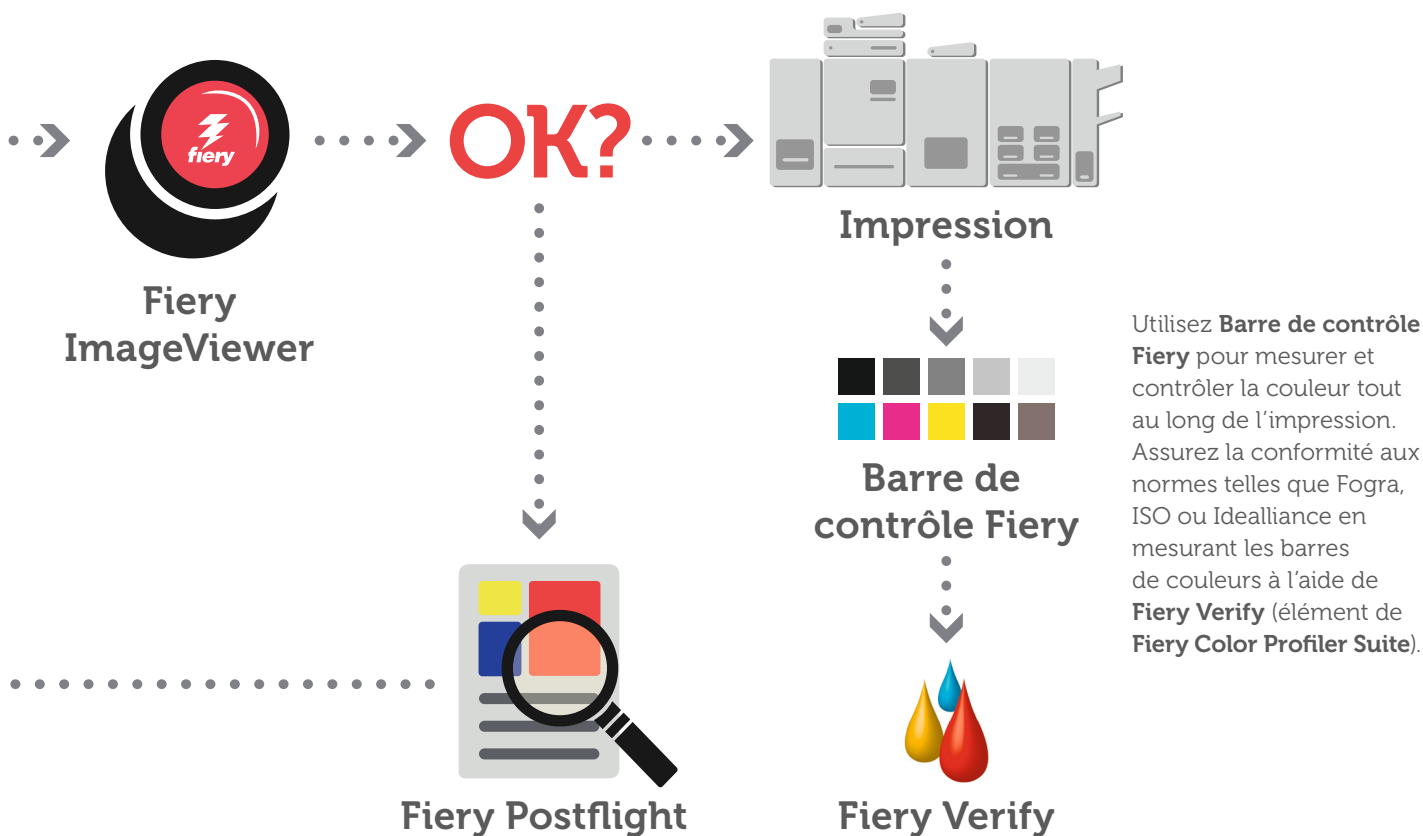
fiery

Fiery ImageViewer

OK?

Impression

Barre de contrôle Fiery

Utilisez Barre de contrôle Fiery pour mesurer et contrôler la couleur tout au long de l'impression. Assurez la conformité aux normes telles que Fogra, ISO ou Idealliance en mesurant les barres de couleurs à l'aide de Fiery Verify (élément de Fiery Color Profiler Suite).

Fiery Postflight

Fiery Verify